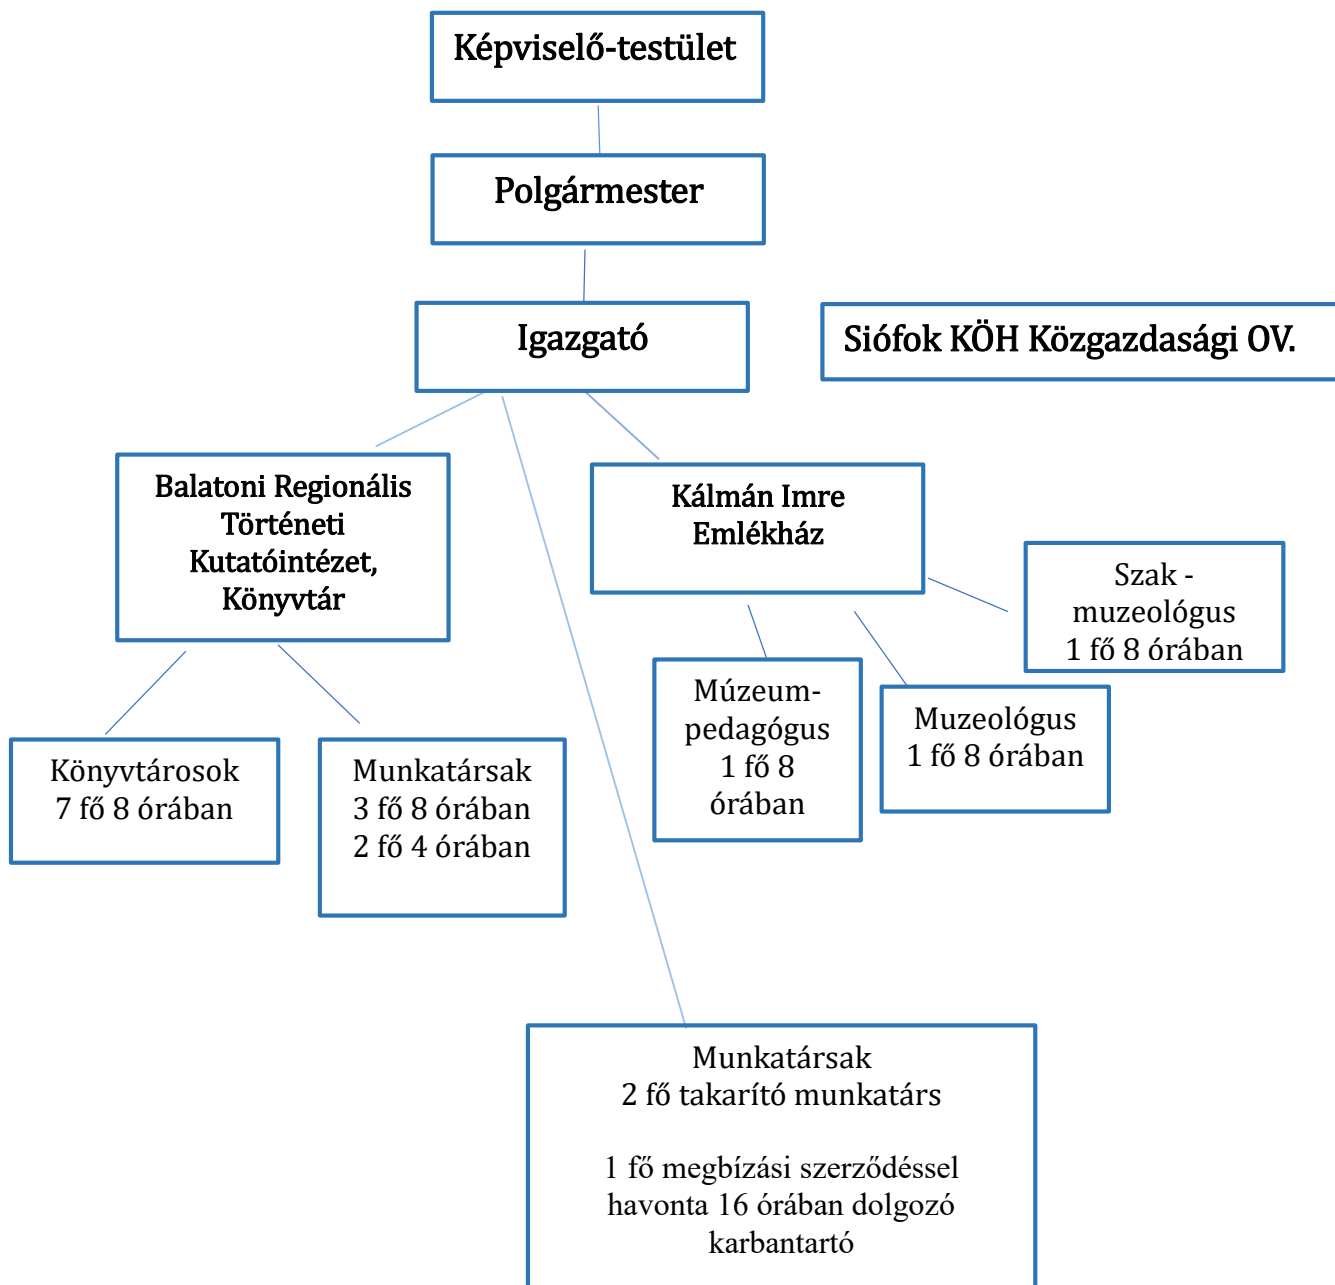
Képviselő-testület

Polgármester

Igazgató

Siófok KÖH Közgazdasági OV.

Balatoni Regionális Történeti Kutatóintézet, Könyvtár

Kálmán Imre Emlékház

Szak - muzeológus 1 fő 8 órában

Múzeum-pedagógus 1 fő 8 órában

Muzeológus 1 fő 8 órában

Könyvtárosok 7 fő 8 órában

Munkatársak 3 fő 8 órában 2 fő 4 órában

Munkatársak
2 fő takarító munkatárs

1 fő megbízási szerződéssel havonta 16 órában dolgozó karbantartó